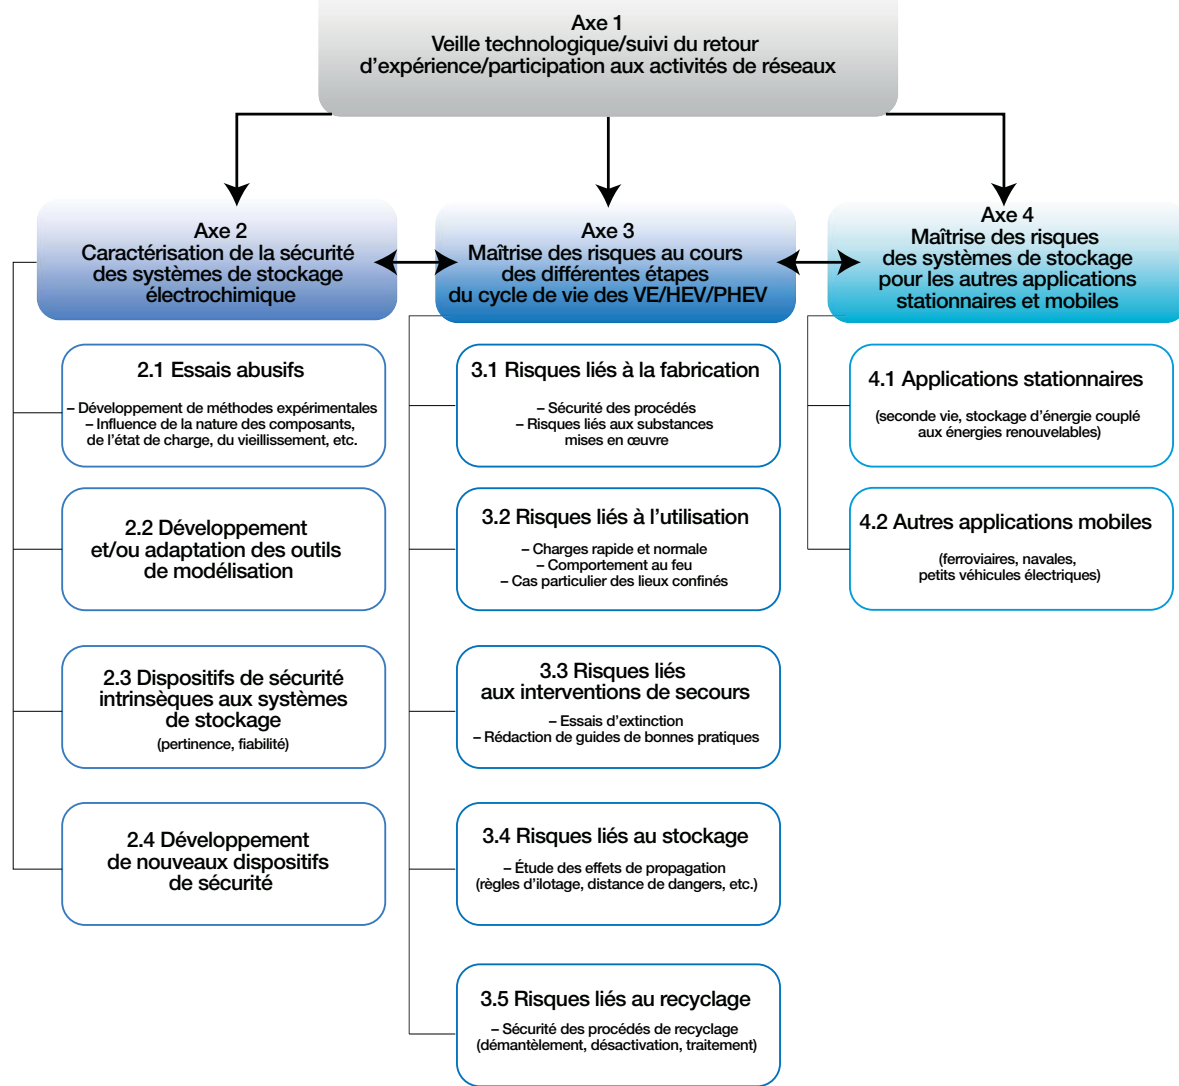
Axe 1
Veille technologique/suivi du retour d'expérience/participation aux activités de réseaux

Axe 2
Caractérisation de la sécurité des systèmes de stockage électrochimique

2.1 Essais abusifs
– Développement de méthodes expérimentales
– Influence de la nature des composants, de l'état de charge, du vieillissement, etc.

2.2 Développement et/ou adaptation des outils de modélisation

2.3 Dispositifs de sécurité intrinsèques aux systèmes de stockage
(pertinence, fiabilité)

2.4 Développement de nouveaux dispositifs de sécurité

Axe 3
Maîtrise des risques au cours des différentes étapes du cycle de vie des VE/HEV/PHEV

3.1 Risques liés à la fabrication
– Sécurité des procédés
– Risques liés aux substances mises en œuvre

3.2 Risques liés à l'utilisation
– Charges rapide et normale
– Comportement au feu
– Cas particulier des lieux confinés

3.3 Risques liés aux interventions de secours
– Essais d'extinction
– Rédaction de guides de bonnes pratiques

3.4 Risques liés au stockage
– Étude des effets de propagation (règles d'ilotage, distance de dangers, etc.)

3.5 Risques liés au recyclage
– Sécurité des procédés de recyclage (démantèlement, désactivation, traitement)

Axe 4
Maîtrise des risques des systèmes de stockage pour les autres applications stationnaires et mobiles

4.1 Applications stationnaires
(seconde vie, stockage d'énergie couplé aux énergies renouvelables)

4.2 Autres applications mobiles
(ferroviaires, navales, petits véhicules électriques)